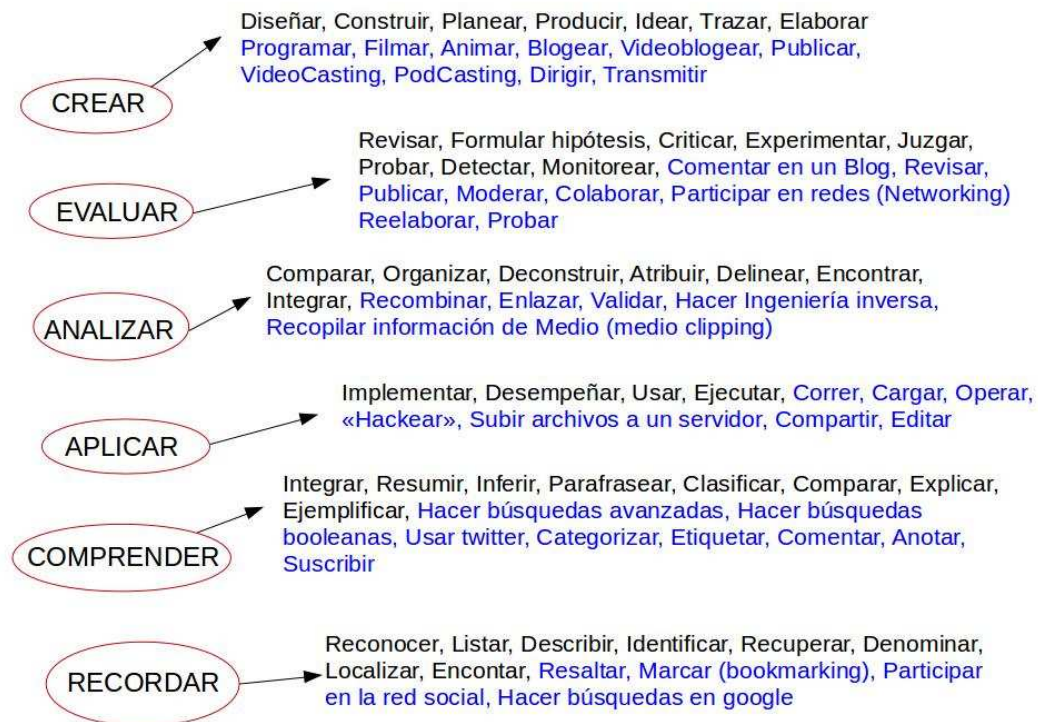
CREAR

Diseñar, Construir, Planear, Producir, Idear, Trazar, Elaborar Programar, Filmar, Animar, Blogear, Videoblogear, Publicar, VideoCasting, PodCasting, Dirigir, Transmitir

EVALUAR

Revisar, Formular hipótesis, Criticar, Experimentar, Juzgar, Probar, Detectar, Monitorear, Comentar en un Blog, Revisar, Publicar, Moderar, Colaborar, Participar en redes (Networking) Reelaborar, Probar

ANALIZAR

Comparar, Organizar, Deconstruir, Atribuir, Delinear, Encontrar, Integrar, Recombinar, Enlazar, Validar, Hacer Ingeniería inversa, Recopilar información de Medio (medio clipping)

APLICAR

Implementar, Desempeñar, Usar, Ejecutar, Correr, Cargar, Operar, «Hackear», Subir archivos a un servidor, Compartir, Editar

COMPRENDER

Integrar, Resumir, Inferir, Parafrasear, Clasificar, Comparar, Explicar, Ejemplificar, Hacer búsquedas avanzadas, Hacer búsquedas booleanas, Usar twitter, Categorizar, Etiquetar, Comentar, Anotar, Suscribir

RECORDAR

Reconocer, Listar, Describir, Identificar, Recuperar, Denominar, Localizar, Encontar, Resaltar, Marcar (bookmarking), Participar en la red social, Hacer búsquedas en google